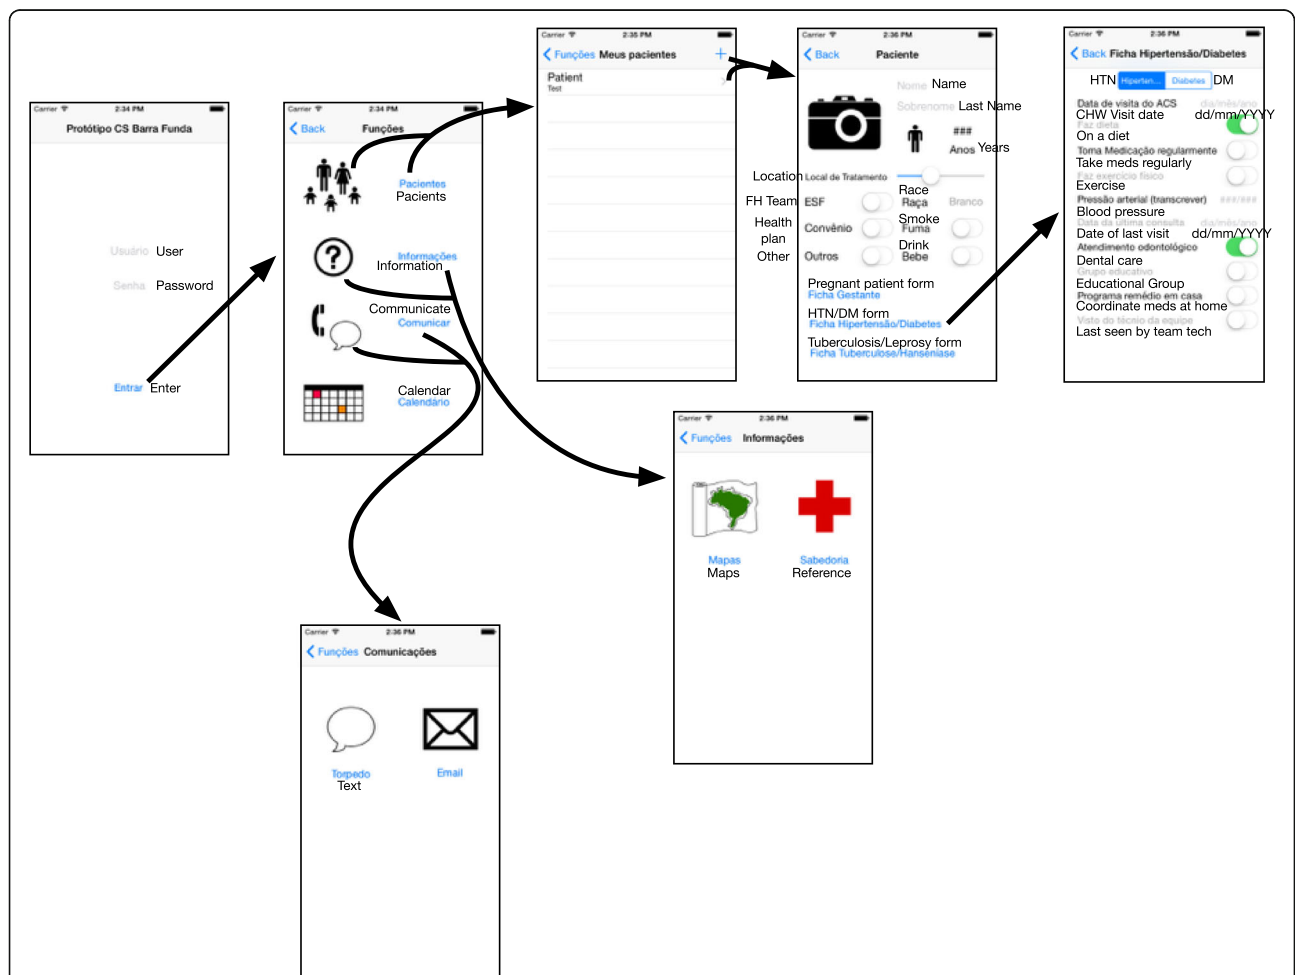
Carrier 2:34 PM
Protótipo CS Barra Funda

Usuário User
Senha Password

Entrar Enter

Carrier 2:34 PM
Back Funções

Pacientes
Pacients

Informações
Information

Communicate
Comunicar

Calendar
Calendário

Carrier 2:35 PM
Funções Meus pacientes +
Patient
Test

Carrier 2:36 PM
Back Paciente

Nome Name
Sobrenome Last Name
###
Anos Years

Location Local de Tratamento
Race
Raça
Branco
FH Team ESF
Smoke
Fuma
Health plan Convênio
Drink
Bebe
Other Outros

Pregnant patient form
Ficha Gestante
HTN/DM form
Ficha Hipertensão/Diabetes
Tuberculosis/Leprosy form
Ficha Tuberculose/Hanseníase

Carrier 2:36 PM
Back Ficha Hipertensão/Diabetes
HTN Hiperten... Diabetes DM
Data de visita do ACS dia/mês/ano
CHW Visit date dd/mm/YYYY
Faz dieta
On a diet
Toma Medicação regularmente
Take meds regularly
Faz exercício físico
Exercise
Pressão arterial (transcrever) ###/###
Blood pressure
Data da última consulta dia/mês/ano
Date of last visit dd/mm/YYYY
Atendimento odontológico
Dental care
Grupo educativo
Educational Group
Programa remédio em casa
Coordinate meds at home
Visto do técnico da equipe
Last seen by team tech

Carrier 2:36 PM
Funções Informações

Mapas
Maps
Sabedoria
Reference

Carrier 2:36 PM
Funções Comunicações

Torpedo
Text
Email